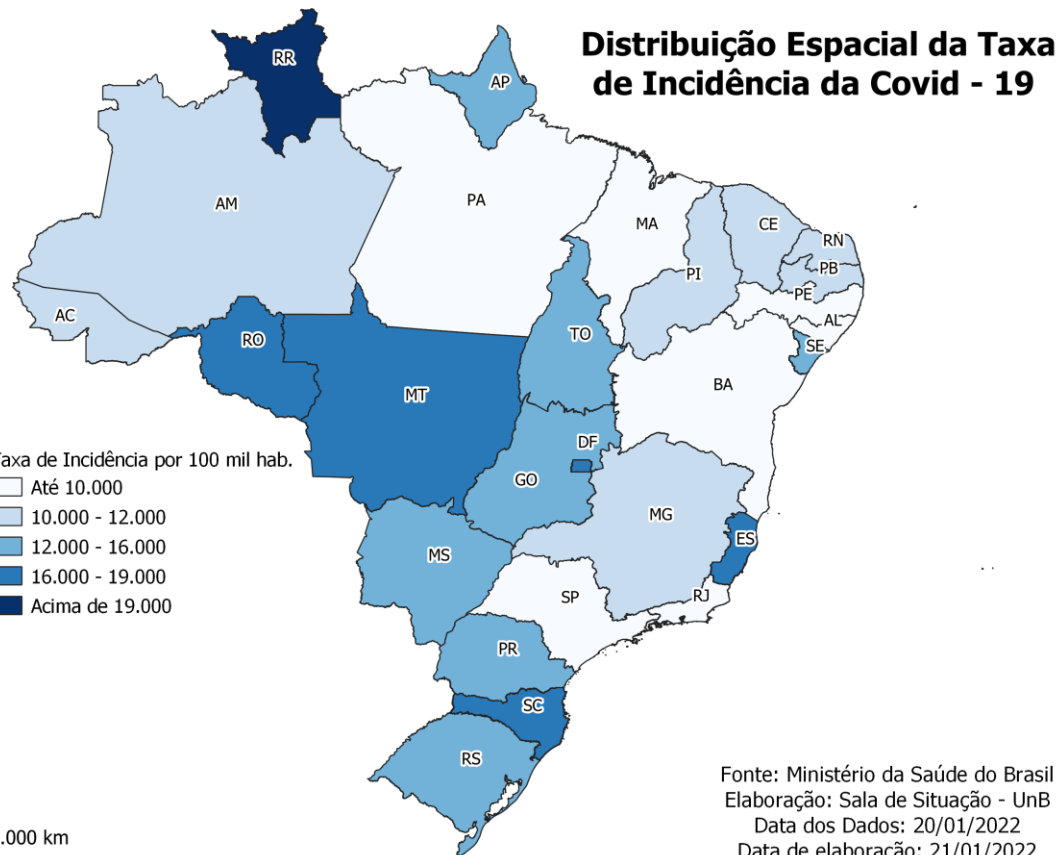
Distribuição Espacial da Taxa de Incidência da Covid - 19

RR
AP
AM
PA
MA
CE
RN
PB
PI
PE
AL
AC
RO
TO
SE
MT
BA
DF
GO
MG
ES
MS
RJ
SP
PR
SC
RS

axa de Incidência por 100 mil hab.
Até 10.000
10.000 - 12.000
12.000 - 16.000
16.000 - 19.000
Acima de 19.000

.000 km

Fonte: Ministério da Saúde do Brasil
Elaboração: Sala de Situação - UnB
Data dos Dados: 20/01/2022
Data de elaboração: 21/01/2022